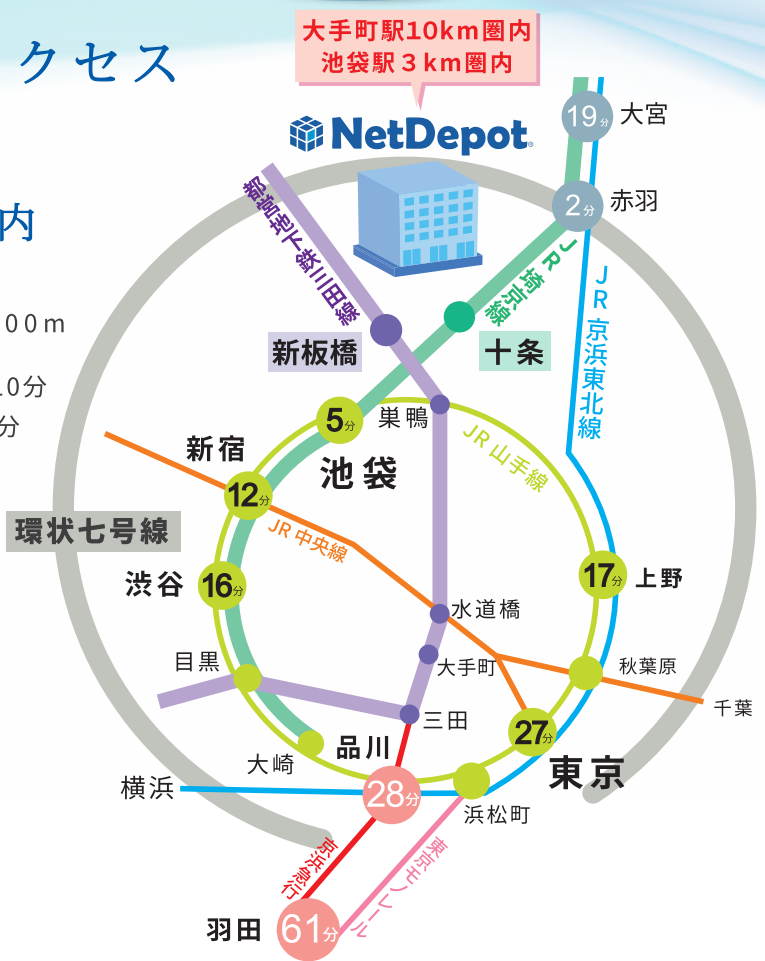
クセス

内

00m

10分

分

大手町駅10km圏内
池袋駅3km圏内

NetDepot

19分 大宮

2分 赤羽

都営地下鉄三田線

JR埼京線

JR京浜東北線

新板橋

十条

5分

巣鴨

JR山手線

新宿

池袋

12分

JR中央線

環状七号線

渋谷 16分

17分 上野

水道橋

目黒

大手町

秋葉原

千葉

三田

27分

品川

大崎

東京

横浜

28分

浜松町

京浜急行

東京モノレール

羽田 61分